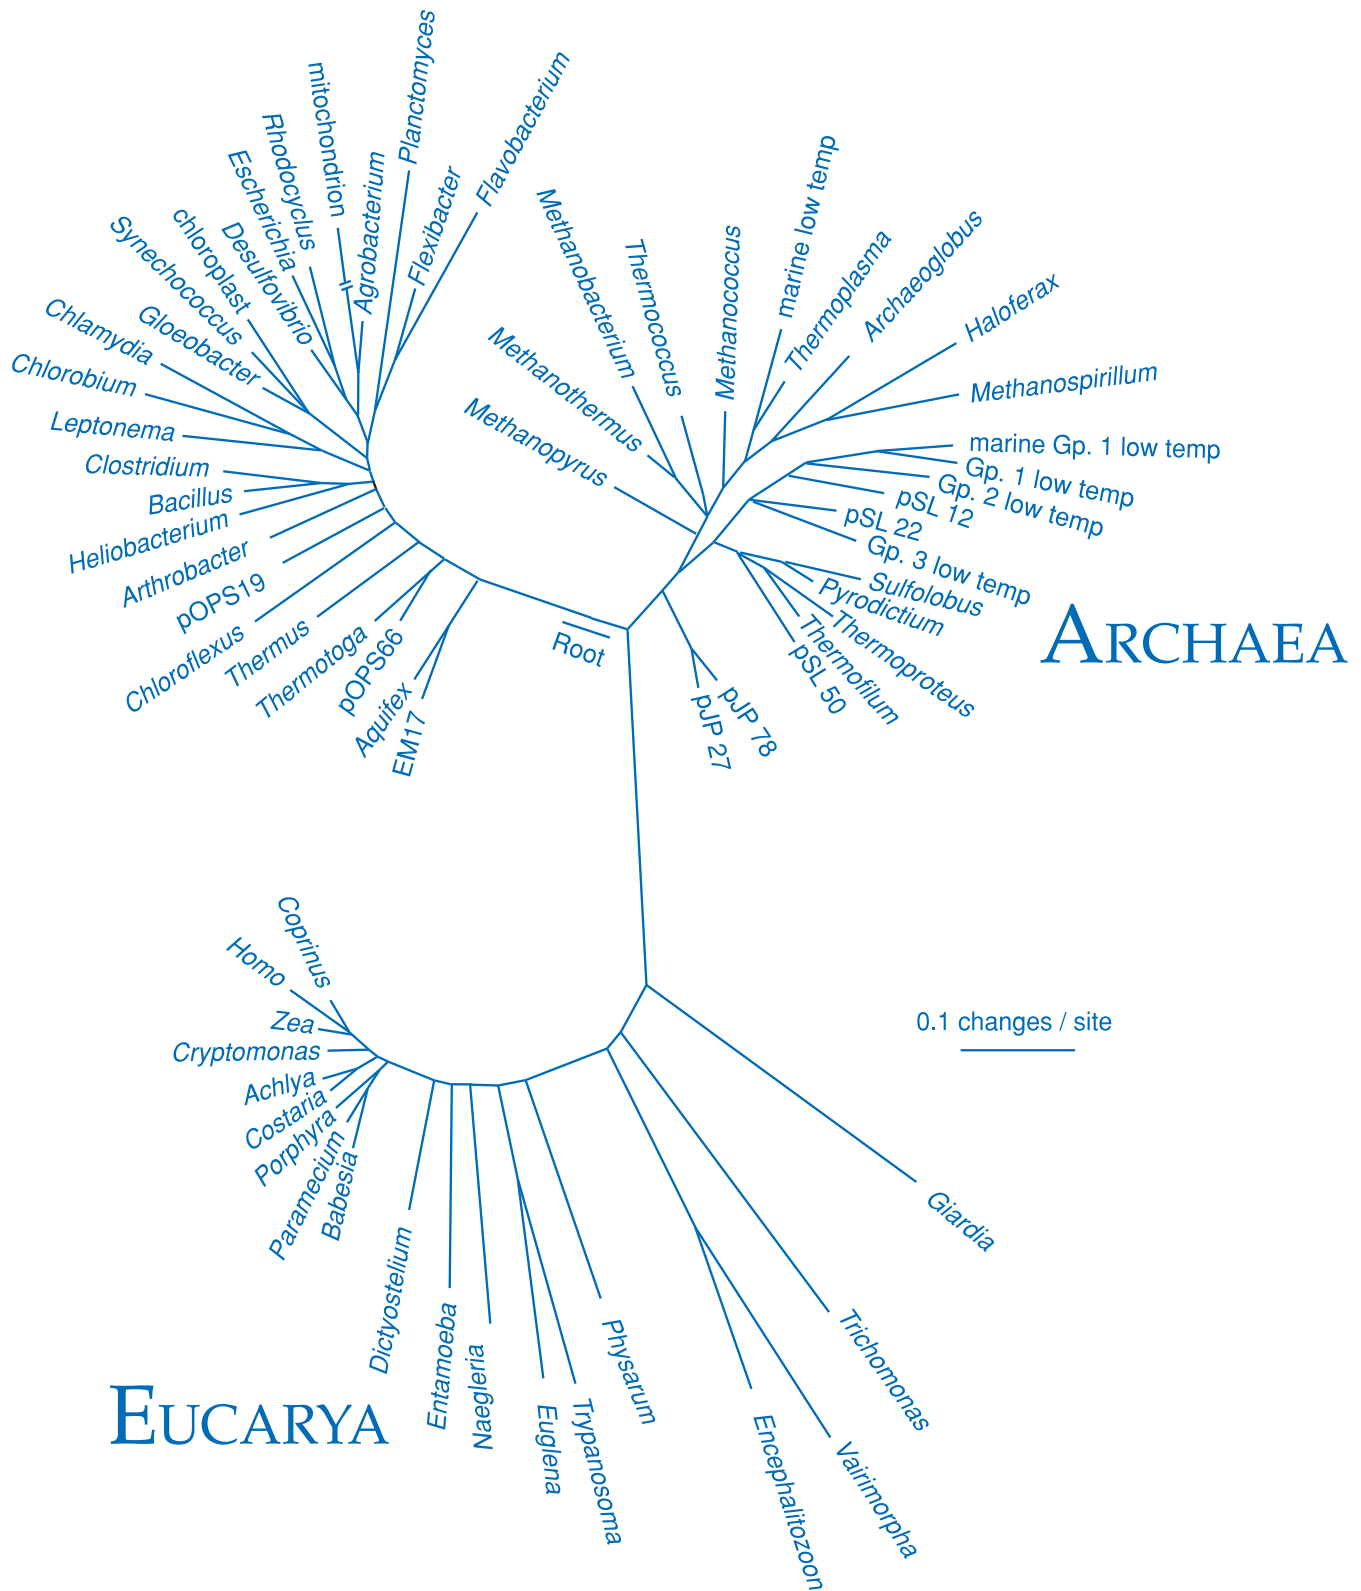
mitochondrion
Planctomyces
Rhodocyclus
Agrobacterium
Flexibacter
Flavobacterium
Escherichia
Desulfovibrio
chloroplast
Synechococcus
Gloeobacter
Chlamydia
Chlorobium
Leptonema
Clostridium
Bacillus
Heliobacterium
Arthrobacter
pOPS19
Chloroflexus
Thermus
Thermotoga
pOPS66
Aquifex
EM17
Root
Methanobacterium
Thermococcus
Methanococcus
marine low temp
Thermoplasma
Archaeoglobus
Haloferax
Methanospirillum
Methanothermus
Methanopyrus
marine Gp. 1 low temp
Gp. 1 low temp
Gp. 2 low temp
pSL 12
pSL 22
Gp. 3 low temp
Sulfolobus
Pyrodictium
Thermoproteus
Thermofilum
pSL 50
pJP 78
pJP 27
ARCHAEA
0.1 changes / site
Coprinus
Homo
Zea
Cryptomonas
Achlya
Costaria
Porphyra
Paramecium
Babesia
Dictyostelium
Entamoeba
Naegleria
Euglena
Trypanosoma
Physarum
Encephalitozoon
Vairimorpha
Trichomonas
Giardia
EUCARYA